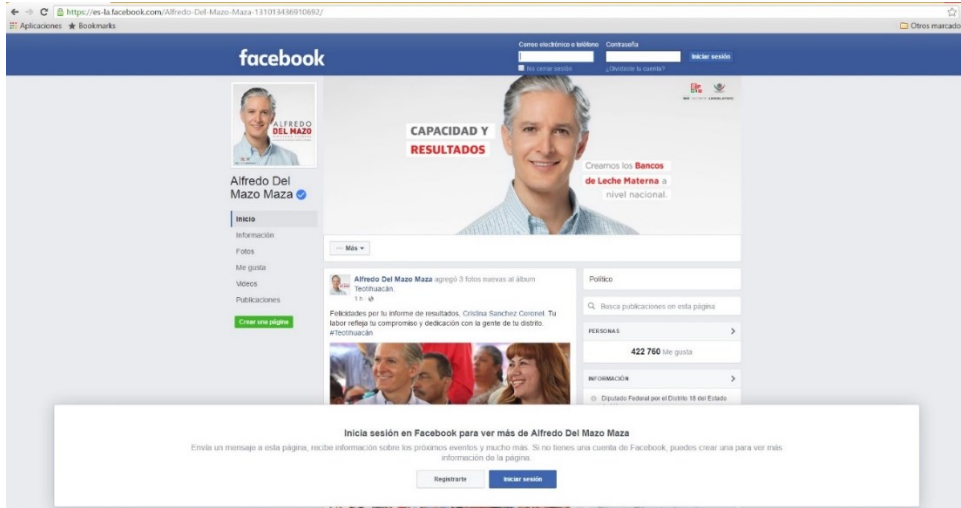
https://es-la.facebook.com/Alfredo-Del-Mazo-Maza-131018436910692/
Aplicaciones ★ Bookmarks
Otros marcado

facebook
Correo electrónico o teléfono Contraseña
Iniciar sesión
No cerrar sesión
¿Olvidaste tu cuenta?

ALFREDO DEL MAZO

Alfredo Del Mazo Maza

Inicio
Información
Fotos
Me gusta
Videos
Publicaciones
Crear una página

CAPACIDAD Y RESULTADOS
Creamos los Bancos de Leche Materna a nivel nacional.

··· Más ▾

Alfredo Del Mazo Maza agregó 3 fotos nuevas al álbum Teotihuacán.
1 h ·

Felicidades por tu informe de resultados, Cristina Sanchez Coronel. Tu labor refleja tu compromiso y dedicación con la gente de tu distrito. #Teotihuacán

Político
Busca publicaciones en esta página
PERSONAS
422 760 Me gusta
INFORMACIÓN
Diputado Federal por el Distrito 18 del Estado

Inicia sesión en Facebook para ver más de Alfredo Del Mazo Maza
Envía un mensaje a esta página, recibe información sobre los próximos eventos y mucho más. Si no tienes una cuenta de Facebook, puedes crear una para ver más información de la página.
Registrarte
Iniciar sesión